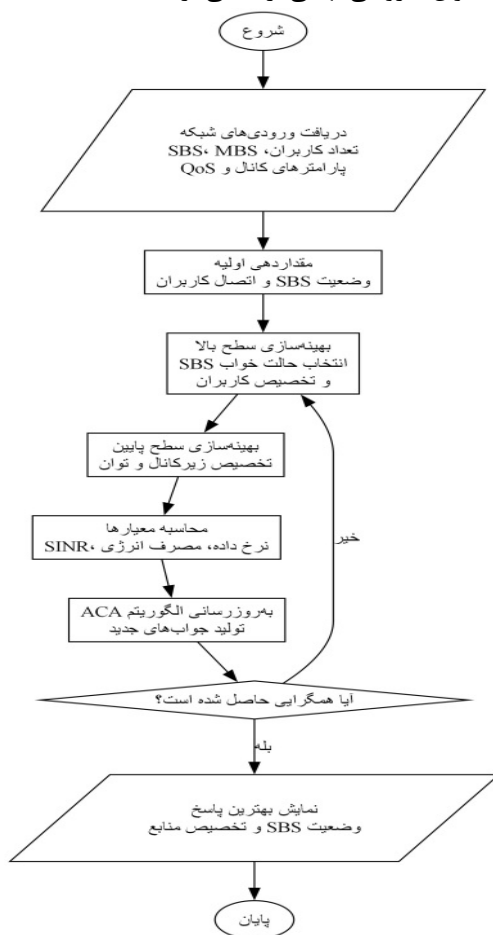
شروع

دریافت ورودی‌های شبکه
تعداد کاربران، MBS، SBS
پارامترهای کانال و QoS

مقداردهی اولیه
وضعیت SBS و اتصال کاربران

بهینه‌سازی سطح بالا
انتخاب حالت خواب SBS
و تخصیص کاربران

بهینه‌سازی سطح پایین
تخصیص زیرکانال و توان

محاسبه معیارها
نرخ داده، مصرف انرژی، SINR

به‌روزرسانی الگوریتم ACA
تولید جواب‌های جدید

آیا همگرایی حاصل شده است؟

خیر

بله

نمایش بهترین پاسخ
وضعیت SBS و تخصیص منابع

پایان